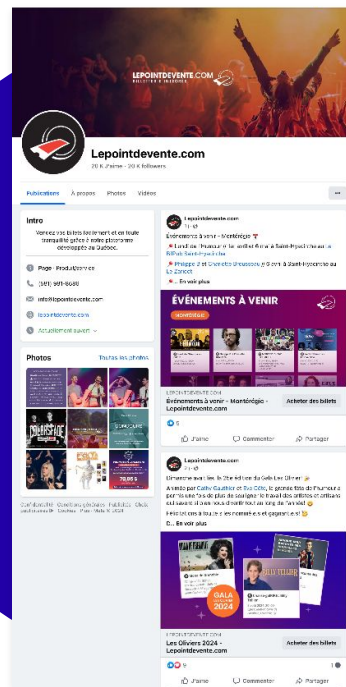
LEPOINTDEVENTE.COM

Lepointdevente.com

20 K J'aime · 20 K followers

Publications À propos Photos Vidéos ···

Intro

Vendez vos billets facilement et en toute tranquillité grâce à notre plateforme développée au Québec.

Page · Produit/Service

(581) 981-6680

info@lepointdevente.com

lepointdevente.com

Actuellement ouvert

Photos Toutes les photos

Confidentialité · Conditions générales · Publicités · Choix publicitaires · Cookies · Plus · Meta © 2024

Lepointdevente.com
7 h ·

Événements à venir - Montérégie

Lundi de l'humour le lundi 8 mai à Saint-Hyacinthe au La Bilboh Saint-Hyacinthe

Philippe B et Charlotte Brousseau, 8 Grand à Saint-Hyacinthe au Le Zaricot

... En voir plus

ÉVÉNEMENTS À VENIR

MONTÉRÉGIE

LEPOINTDEVENTE.COM

Événements à venir - Montérégie - Lepointdevente.com

Acheter des billets

5

J'aime Commenter Partager

Lepointdevente.com
7 h ·

Dimanche avait lieu la 28e édition du Gala Les Oliviers

Animée par Cathy Gauthier et Eve Côté, la grande fête de l'humour a permis une fois de plus de souligner le travail des artistes et artisans qui savent si bien nous divertir tout au long de l'année!

Félicitations à toutes les nominé.e.s et gagnant.e.s!

... En voir plus

GALA LES OLIVIERS 2024

LEPOINTDEVENTE.COM

Les Oliviers 2024 - Lepointdevente.com

Acheter des billets

J'aime Commenter Partager